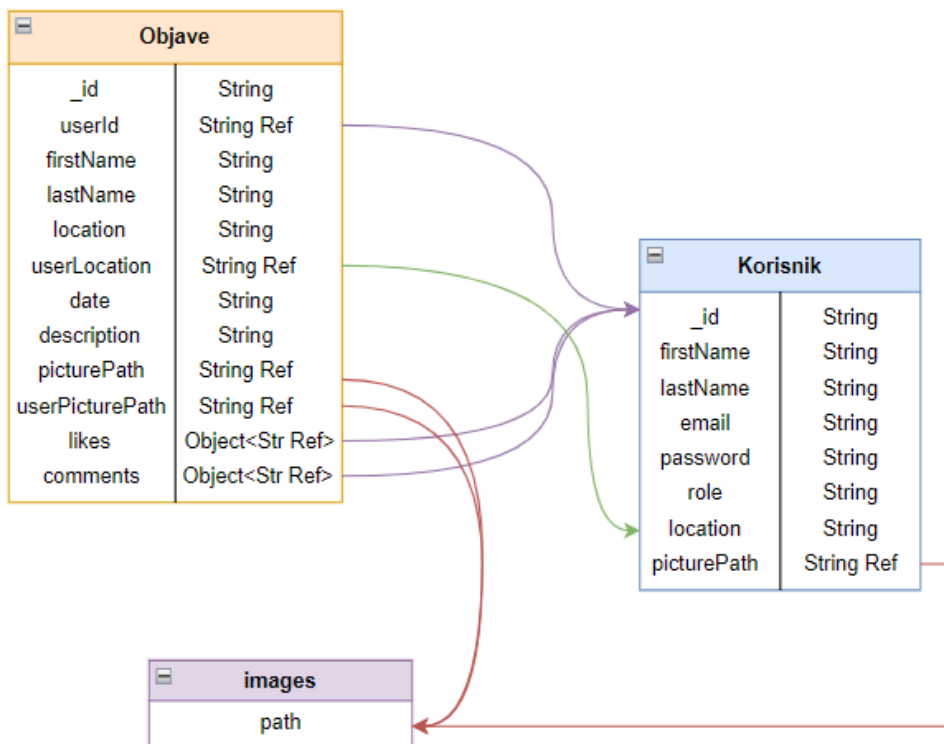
Objave

| | |
|---|---|
| _id | String |
| userId | String Ref |
| firstName | String |
| lastName | String |
| location | String |
| userLocation | String Ref |
| date | String |
| description | String |
| picturePath | String Ref |
| userPicturePath | String Ref |
| likes | Object<Str Ref> |
| comments | Object<Str Ref> |

Korisnik

| | |
|---|---|
| _id | String |
| firstName | String |
| lastName | String |
| email | String |
| password | String |
| role | String |
| location | String |
| picturePath | String Ref |

images

path